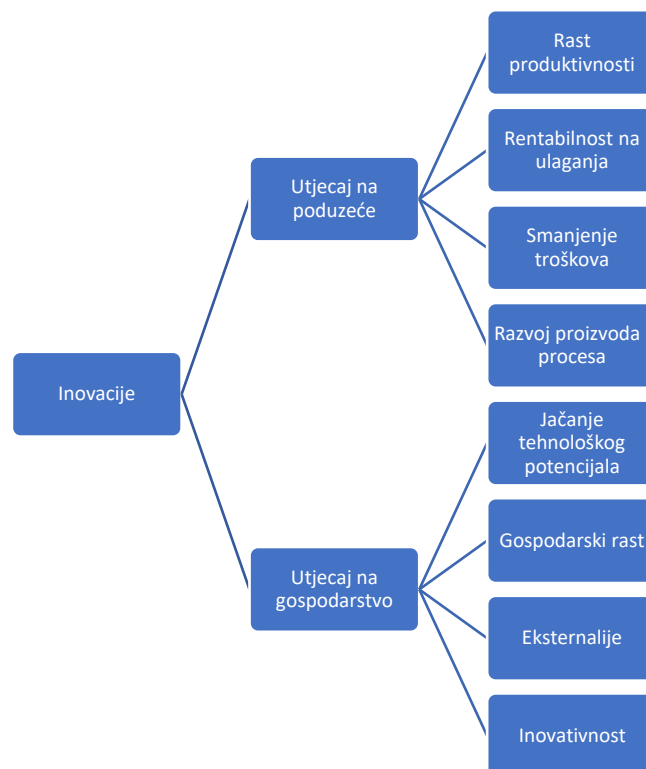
Inovacije

Utjecaj na poduzeće

Rast produktivnosti

Rentabilnost na ulaganja

Smanjenje troškova

Razvoj proizvoda procesa

Utjecaj na gospodarstvo

Jačanje tehnološkog potencijala

Gospodarski rast

Eksternalije

Inovativnost